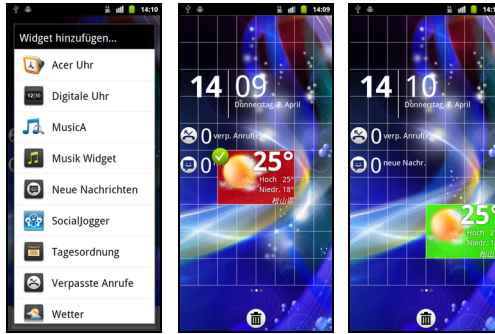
14:10

Widget hinzufügen...

Acer Uhr

12:30

Digitale Uhr

MusicA

Musik Widget

Neue Nachrichten

SocialJogger

Tagesordnung

Verpasste Anrufe

Wetter

14:09

14 09

Donnerstag, 2. April

0 verp. Anrufe

0 neue Nachr.

25°

Hoch 25°

Niedr. 18°

松山市

14:10

14 10

Donnerstag, 2. April

0 verp. Anrufe

0 neue Nachr.

25

Hoch 25

Niedr. 1

松山